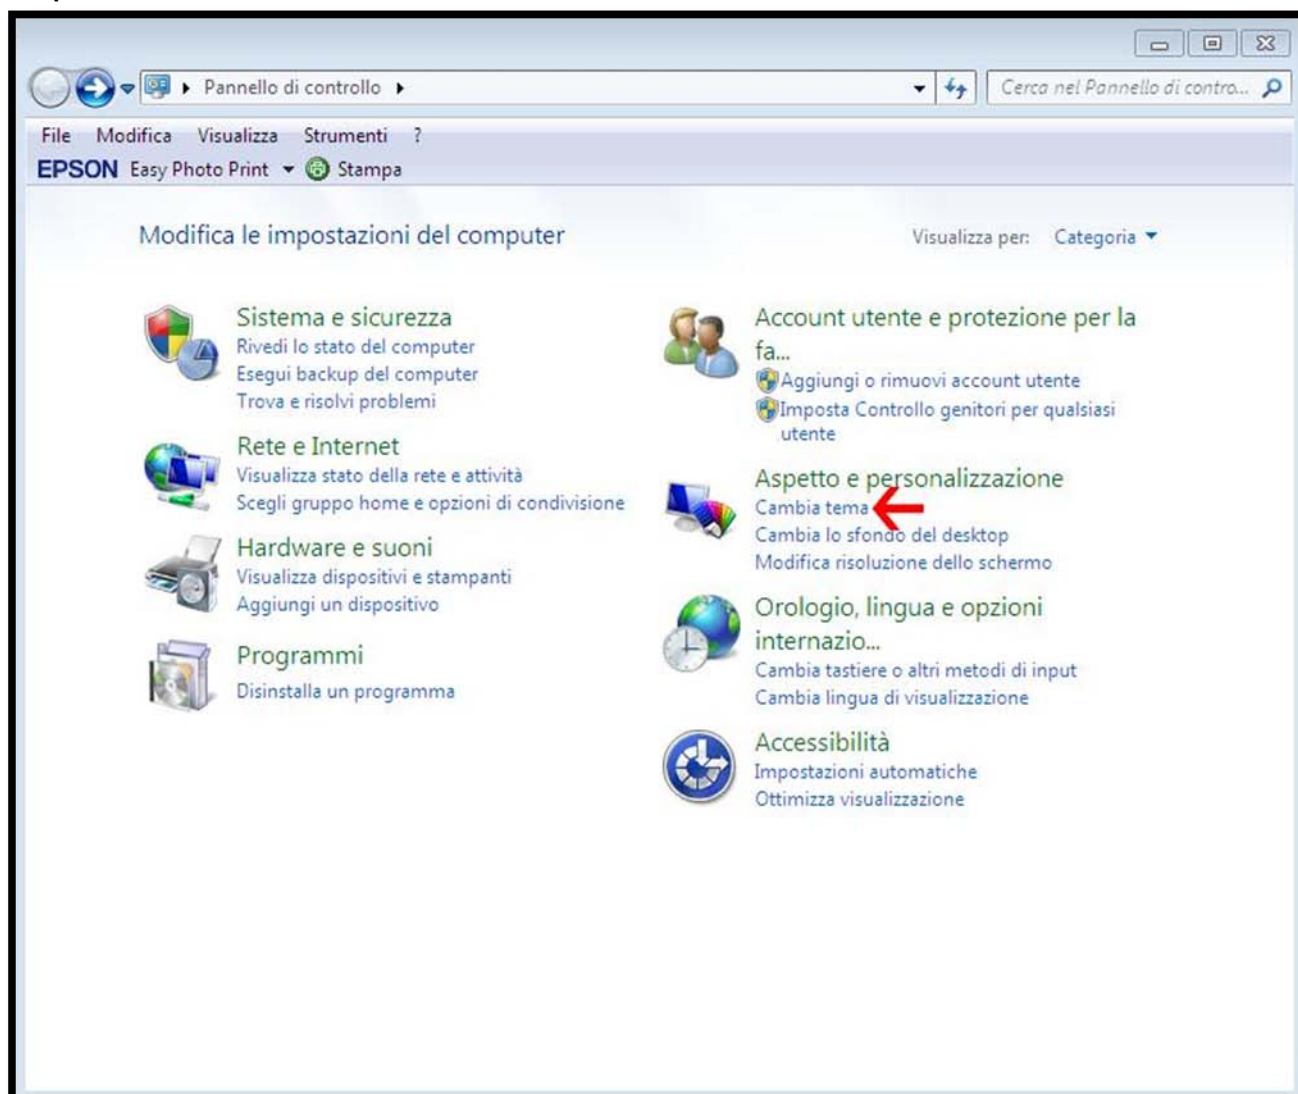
Pannello di controllo

Cerca nel Pannello di contro...

File Modifica Visualizza Strumenti ?

EPSON Easy Photo Print Stampa

Modifica le impostazioni del computer

Visualizza per: Categoria

Sistema e sicurezza
Rivedi lo stato del computer
Esegui backup del computer
Trova e risolvi problemi

Rete e Internet
Visualizza stato della rete e attività
Scegli gruppo home e opzioni di condivisione

Hardware e suoni
Visualizza dispositivi e stampanti
Aggiungi un dispositivo

Programmi
Disinstalla un programma

Account utente e protezione per la fa...
Aggiungi o rimuovi account utente
Imposta Controllo genitori per qualsiasi utente

Aspetto e personalizzazione
Cambia tema
Cambia lo sfondo del desktop
Modifica risoluzione dello schermo

Orologio, lingua e opzioni internazio...
Cambia tastiere o altri metodi di input
Cambia lingua di visualizzazione

Accessibilità
Impostazioni automatiche
Ottimizza visualizzazione